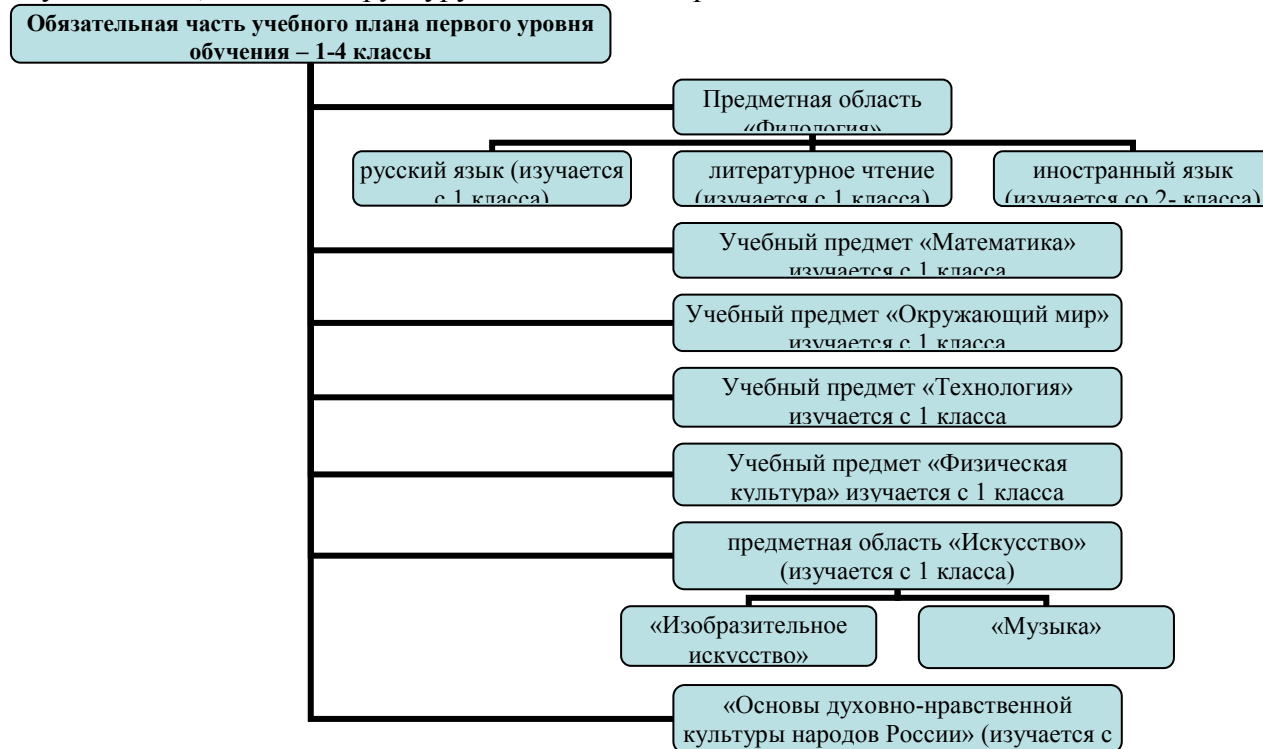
Обязательная часть учебного плана первого уровня обучения – 1-4 классы

Предметная область «Филология»

русский язык (изучается с 1 класса)

литературное чтение (изучается с 1 класса)

иностранный язык (изучается со 2- класса)

Учебный предмет «Математика» изучается с 1 класса

Учебный предмет «Окружающий мир» изучается с 1 класса

Учебный предмет «Технология» изучается с 1 класса

Учебный предмет «Физическая культура» изучается с 1 класса

предметная область «Искусство» (изучается с 1 класса)

«Изобразительное искусство»

«Музыка»

«Основы духовно-нравственной культуры народов России» (изучается с